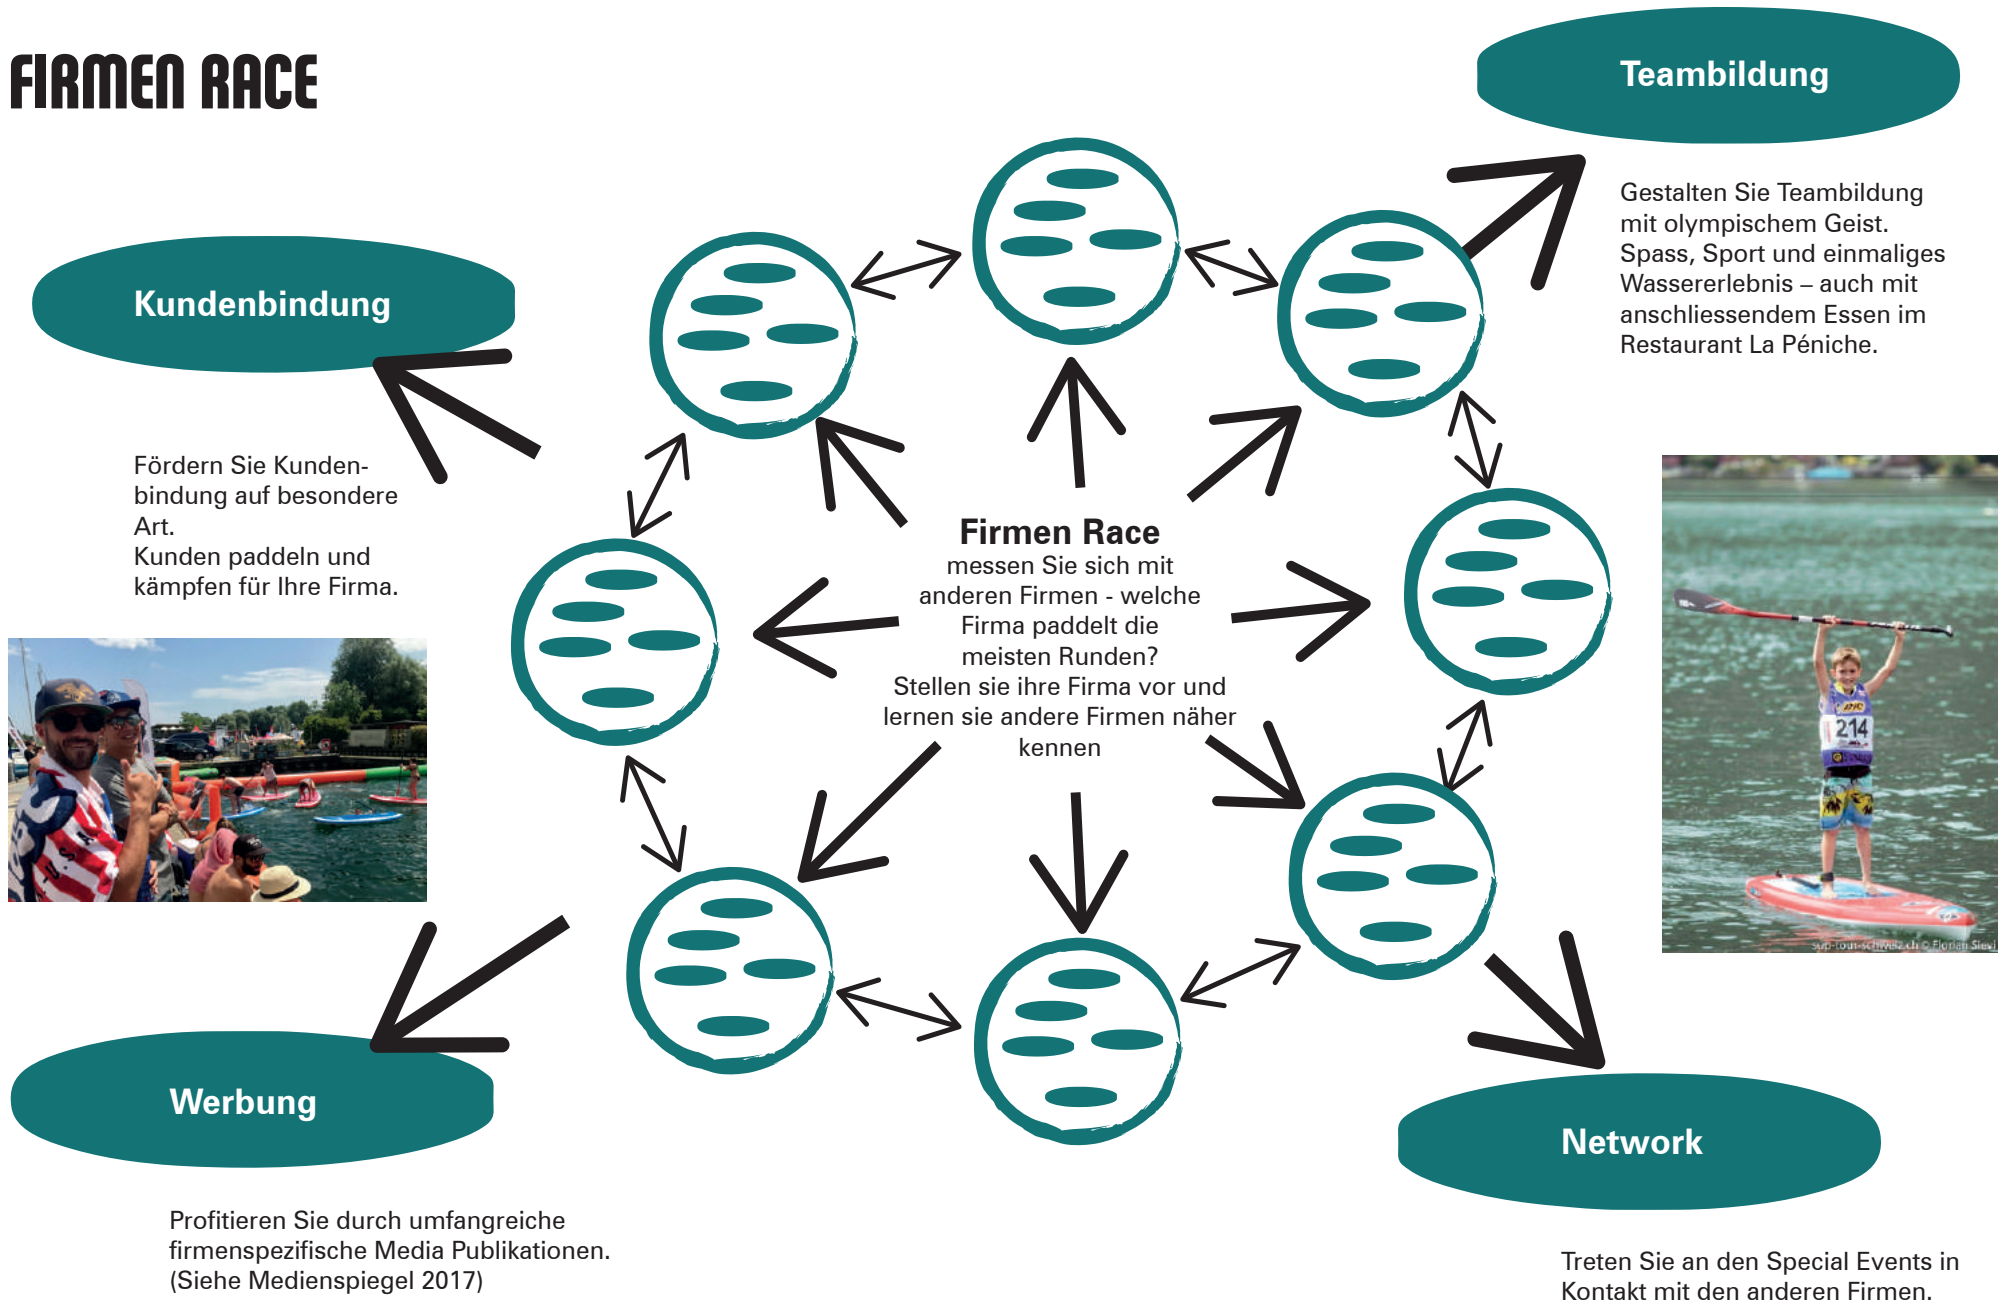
FIRMEN RACE

Teambildung

Gestalten Sie Teambildung mit olympischem Geist. Spass, Sport und einmaliges Wassererlebnis – auch mit anschliessendem Essen im Restaurant La Péniche.

Kundenbindung

Fördern Sie Kundenbindung auf besondere Art.
Kunden paddeln und kämpfen für Ihre Firma.

Firmen Race
messen Sie sich mit anderen Firmen - welche Firma paddelt die meisten Runden?
Stellen sie ihre Firma vor und lernen sie andere Firmen näher kennen

214

sup-tour-schweiz.ch © Florian Sievi

Werbung

Profitieren Sie durch umfangreiche firmenspezifische Media Publikationen. (Siehe Medienspiegel 2017)

Network

Treten Sie an den Special Events in Kontakt mit den anderen Firmen.